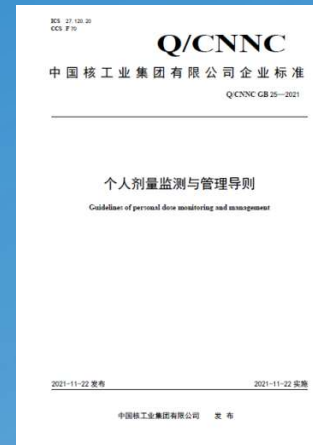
ICS 27.120.20
CCS F 70

Q/CNNC

中国核工业集团有限公司企业标准

Q/CNNC GB 25—2021

个人剂量监测与管理导则

Guidelines of personal dose monitoring and management

2021-11-22 发布

2021-11-22 实施

中国核工业集团有限公司 发 布